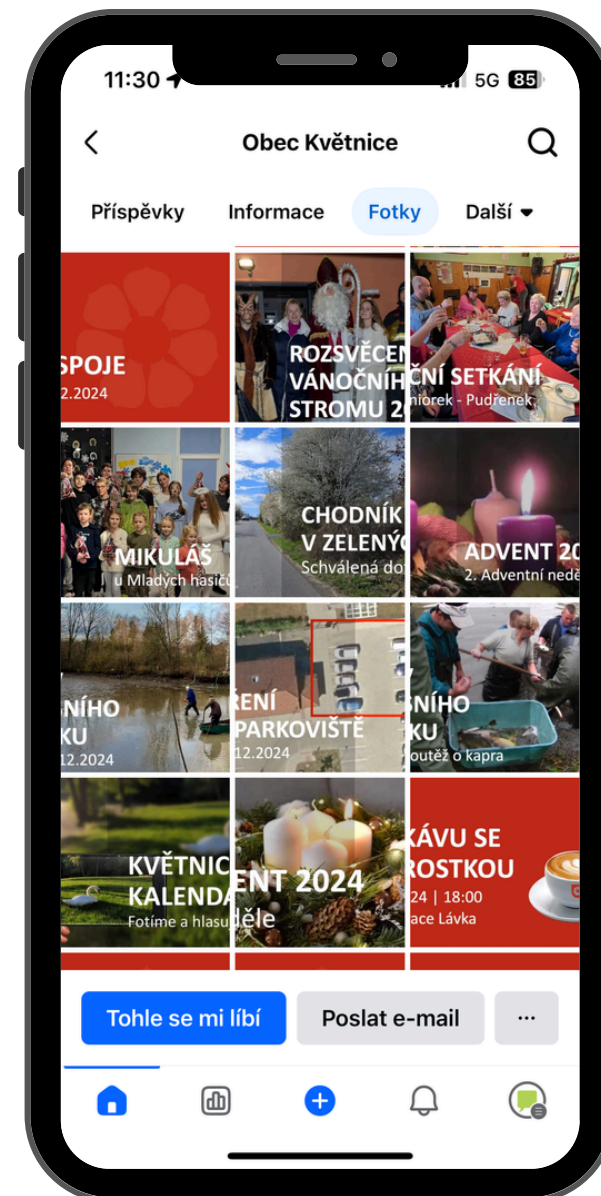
11:30 5G 85

Obec Květnice

Příspěvky Informace Fotky Další

SPOJE
2.2024

ROZSVĚCENÍ
VÁNOČNÍHO
STROMU 2

ČNÍ SETKÁNÍ
niorek - Pudřenek

MIKULÁŠ
u Mladých hasičů

CHODNÍK
V ZELENÝ
Schválená do

ADVENT 20
2. Adventní ned

NÍHO
KU
12.2024

ENÍ
PARKOVIŠTĚ
12.2024

NÍHO
KU
outěž o kapra

KVĚTNIC
KALENDA
Fotíme a hlasu

ENT 2024
děle

KÁVU SE
ROSTKOU
24 | 18:00
ace Lávka

Tohle se mi líbí
Poslat e-mail
...